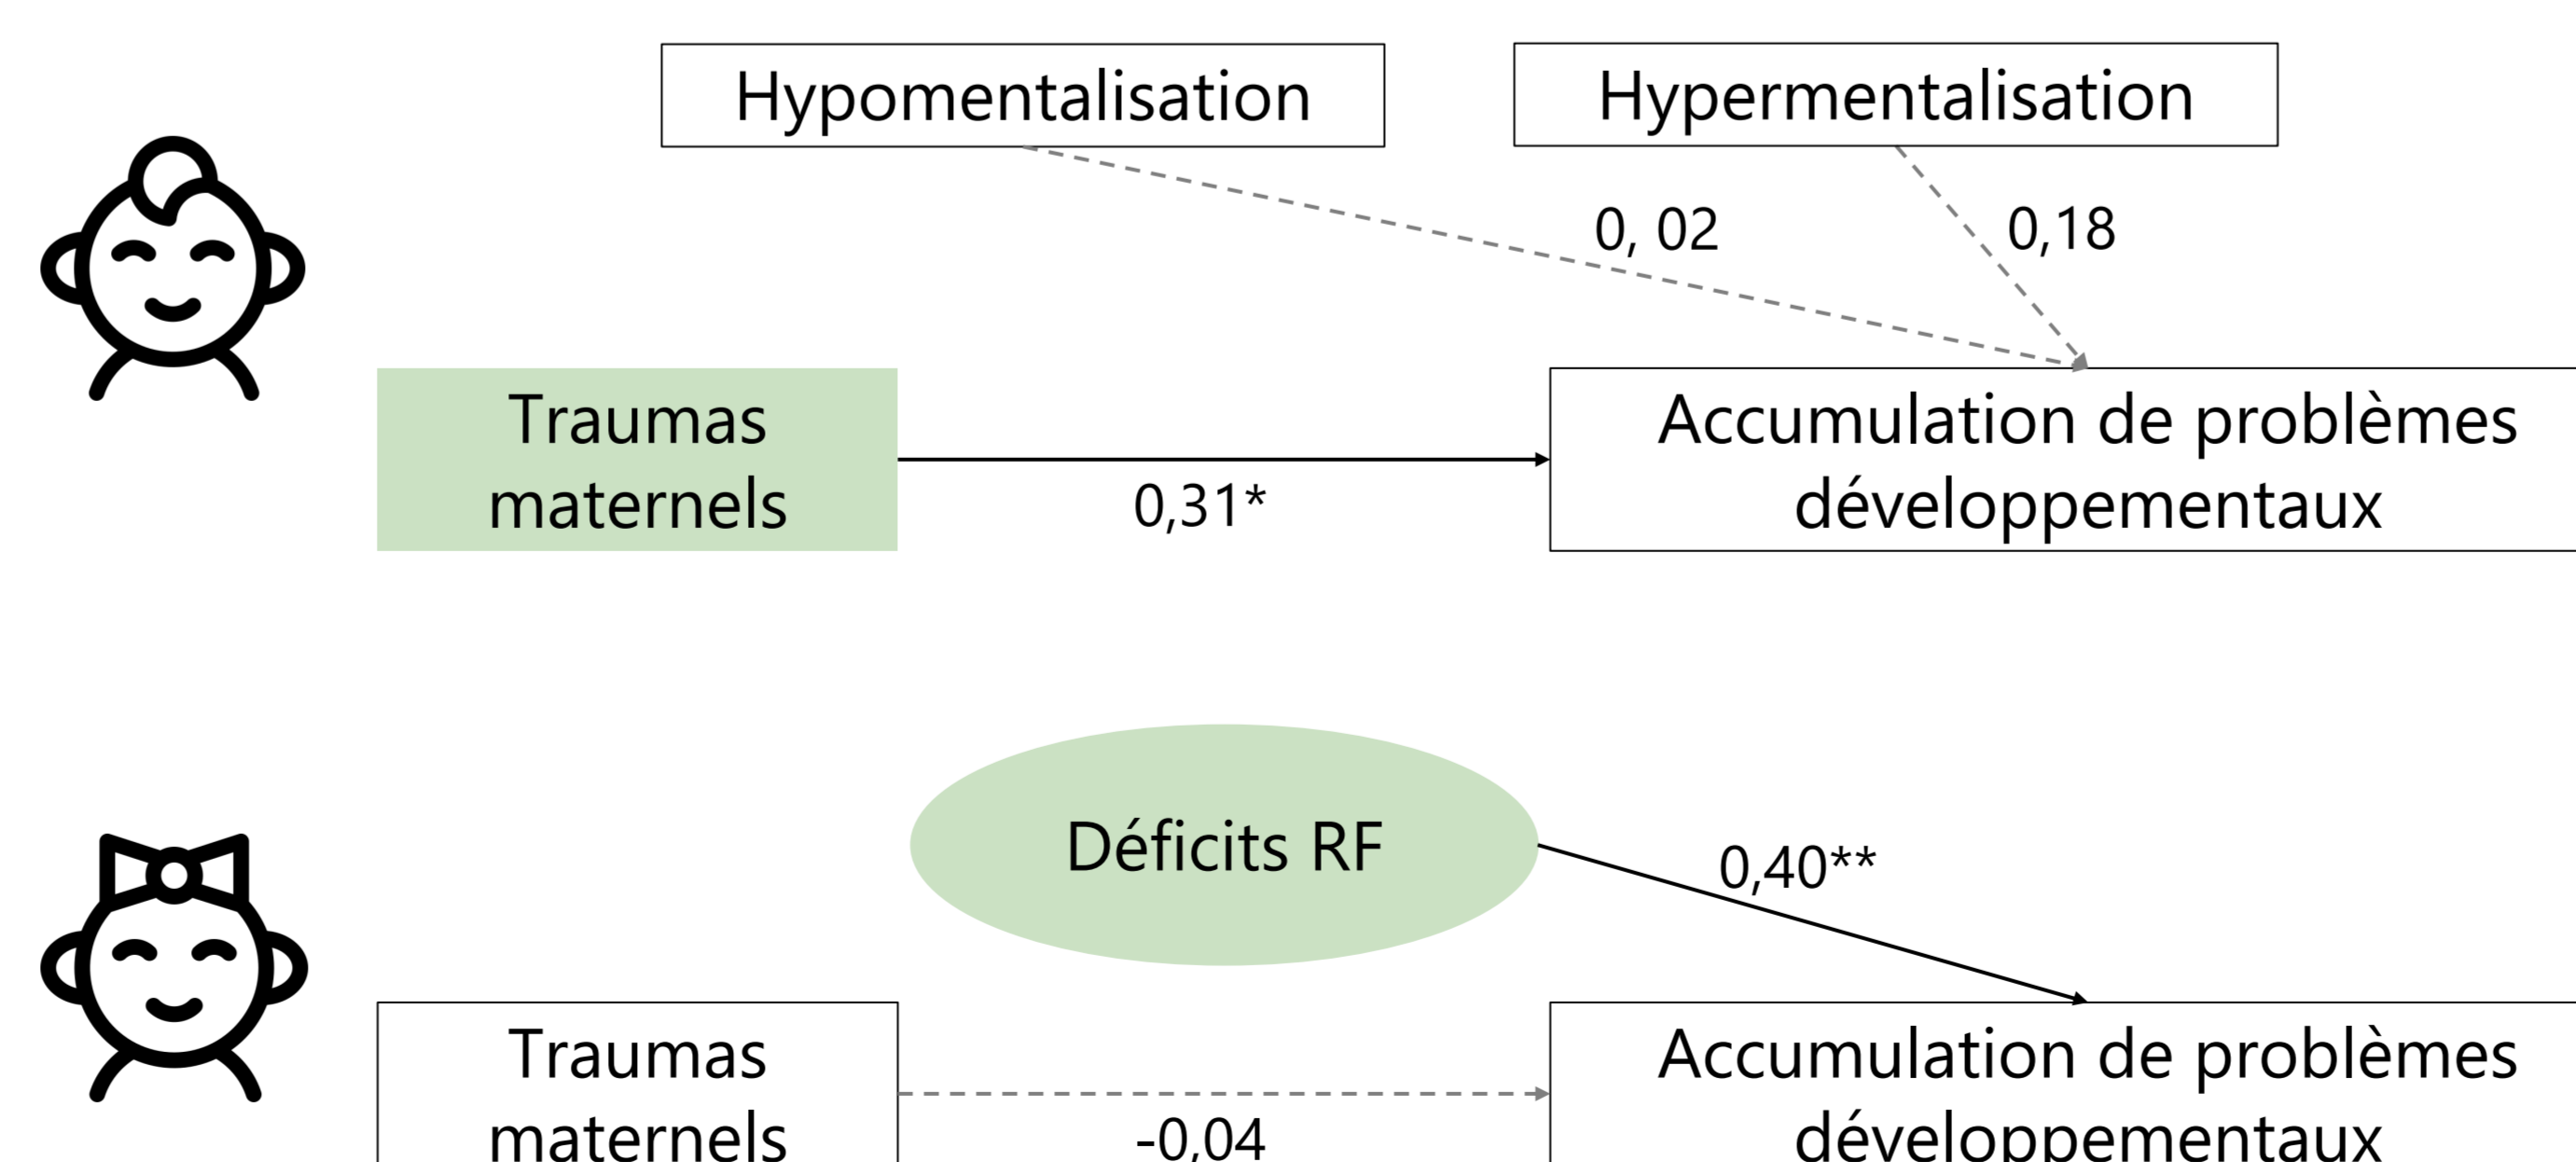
Hypomentalisation

Hypermentalisation

0, 02

0,18

Traumas maternels

0,31*

Accumulation de problèmes développementaux

Déficits RF

0,40**

Traumas maternels

-0,04

Accumulation de problèmes développementaux